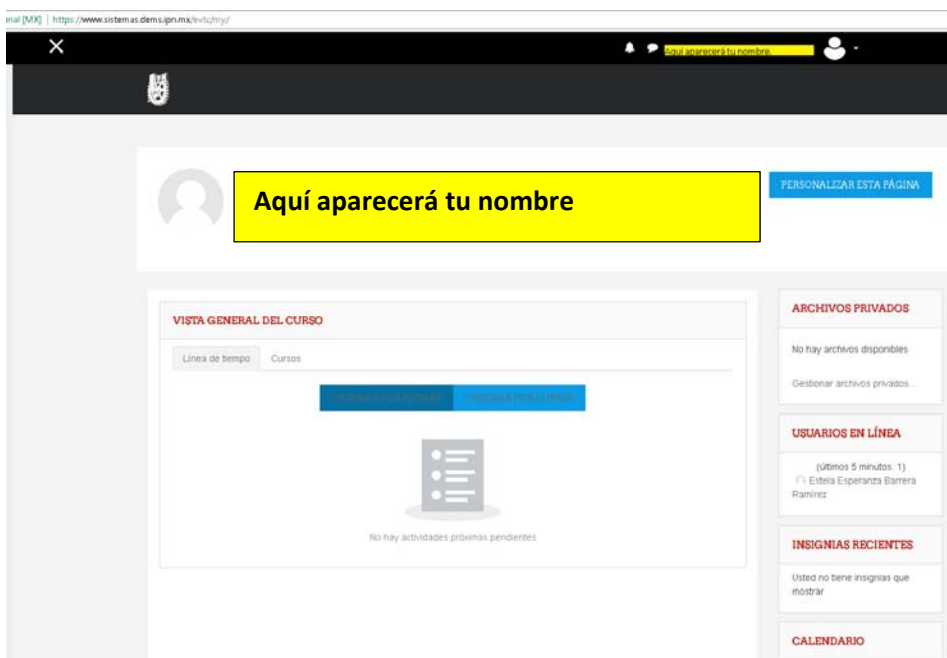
nal [MX] | https://www.sistemas.dems.ipn.mx/evtc/my/

✕

Aquí aparecerá tu nombre.

Aquí aparecerá tu nombre

PERSONALIZAR ESTA PÁGINA

VISTA GENERAL DEL CURSO

Línea de tiempo | Cursos

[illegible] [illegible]

No hay actividades próximas pendientes

ARCHIVOS PRIVADOS

No hay archivos disponibles

Gestionar archivos privados...

USUARIOS EN LÍNEA

(últimos 5 minutos: 1)
Estela Esperanza Barrera Ramírez

INSIGNIAS RECIENTES

Usted no tiene insignias que mostrar

CALENDARIO